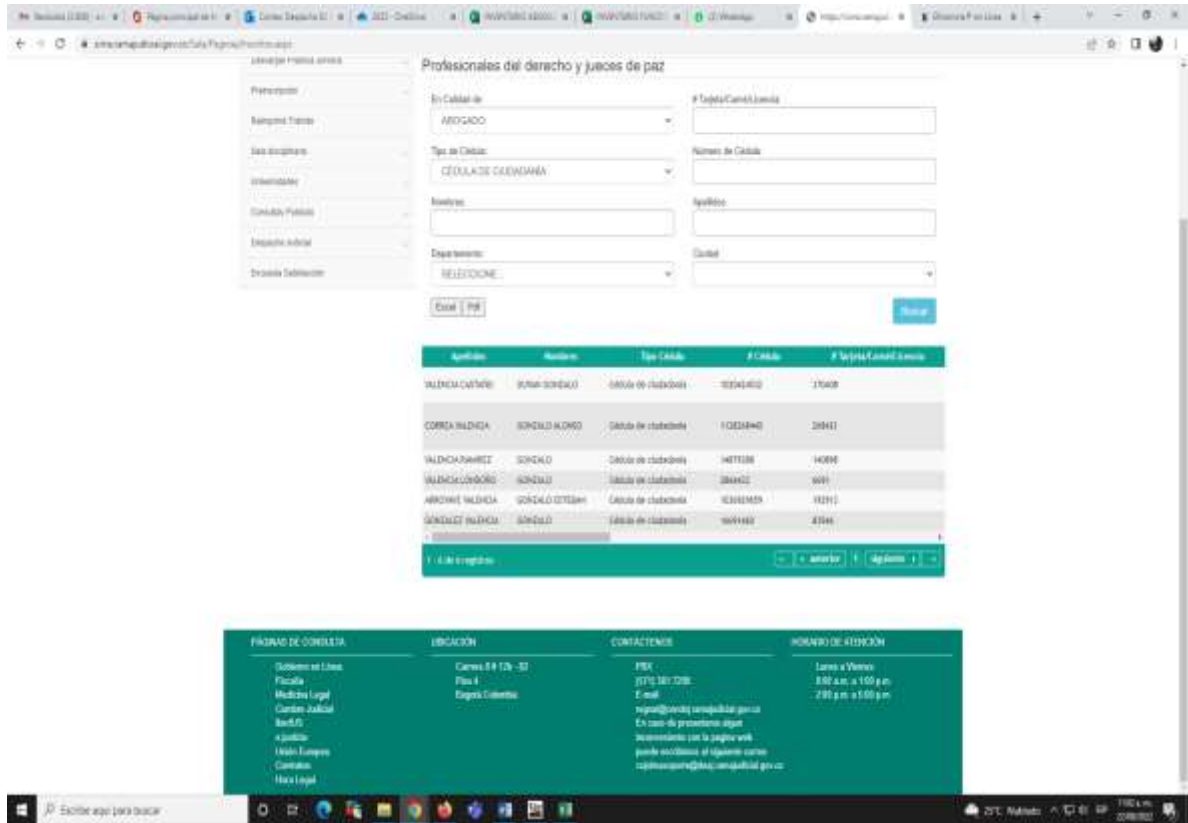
Profesionales del derecho y jueces de paz

Prescripción
Semipleno Trámite
Sala disciplinaria
Universidades
Consultas Públicas
Despacho Judicial
Encuesta Satisfacción

En Calidad de
ABOGADO

# Tarjeta/Carné/Licencia

Tipo de Cédula
CÉDULA DE CIUDADANÍA

Número de Cédula

Nombres

Apellidos

Departamento
SELECCIONE...

Ciudad

Excel | Pdf

Buscar

| Apellidos | Nombres | Tipo Cédula | # Cédula | # Tarjeta/Carné/Licencia |
|---|---|---|---|---|
| VALENCIA CASTAÑO | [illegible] GONZALO | Cédula de ciudadanía | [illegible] | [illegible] |
| CORREA VALENCIA | GONZALO ALONSO | Cédula de ciudadanía | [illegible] | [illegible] |
| VALENCIA RAMIREZ | GONZALO | Cédula de ciudadanía | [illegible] | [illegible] |
| VALENCIA LONDOÑO | GONZALO | Cédula de ciudadanía | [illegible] | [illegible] |
| ARROYAVE VALENCIA | GONZALO ESTEBAN | Cédula de ciudadanía | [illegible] | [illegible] |
| GONZALEZ VALENCIA | GONZALO | Cédula de ciudadanía | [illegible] | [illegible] |

1 - 6 de 6 registros
« anterior 1 siguiente »

PÁGINAS DE CONSULTA
Gobierno en Línea
Fiscalía
Medicina Legal
Carrera Judicial
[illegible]
e-justicia
Unión Europea
Contratos
Hora Legal

UBICACIÓN
Carrera 8 # 12b - 82
Piso 4
Bogotá Colombia

CONTÁCTENOS
PBX
(571) 381 7200
E-mail
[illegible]@cendoj.ramajudicial.gov.co
En caso de presentarse algún inconveniente con la página web puede escribirnos al siguiente correo
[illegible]@cendoj.ramajudicial.gov.co

HORARIO DE ATENCIÓN
Lunes a Viernes
8:00 a.m. a 1:00 p.m.
2:00 p.m. a 5:00 p.m.

Escribe aquí para buscar
25°C Nublado